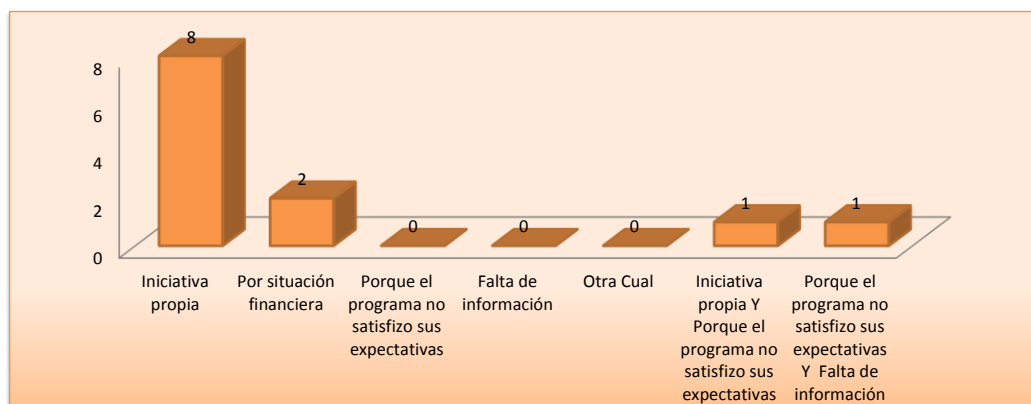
8
6
4
2
0

8
2
0
0
0
1
1

Iniciativa propia
Por situación financiera
Porque el programa no satisfizo sus expectativas
Falta de información
Otra Cual
Iniciativa propia Y Porque el programa no satisfizo sus expectativas
Porque el programa no satisfizo sus expectativas Y Falta de información